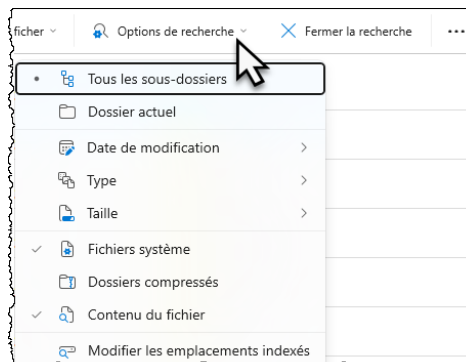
fichier Options de recherche Fermer la recherche ...

Tous les sous-dossiers
Dossier actuel
Date de modification
Type
Taille
Fichiers système
Dossiers compressés
Contenu du fichier
Modifier les emplacements indexés